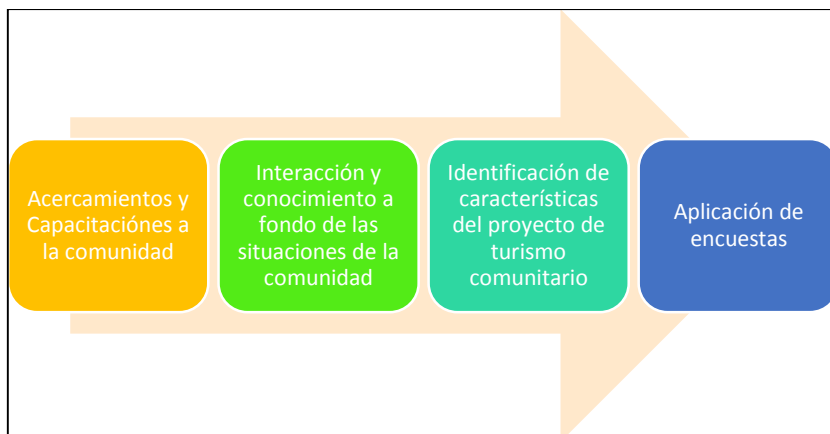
Acercamientos y Capacitaciónes a la comunidad

Interacción y conocimiento a fondo de las situaciones de la comunidad

Identificación de características del proyecto de turismo comunitario

Aplicación de encuestas